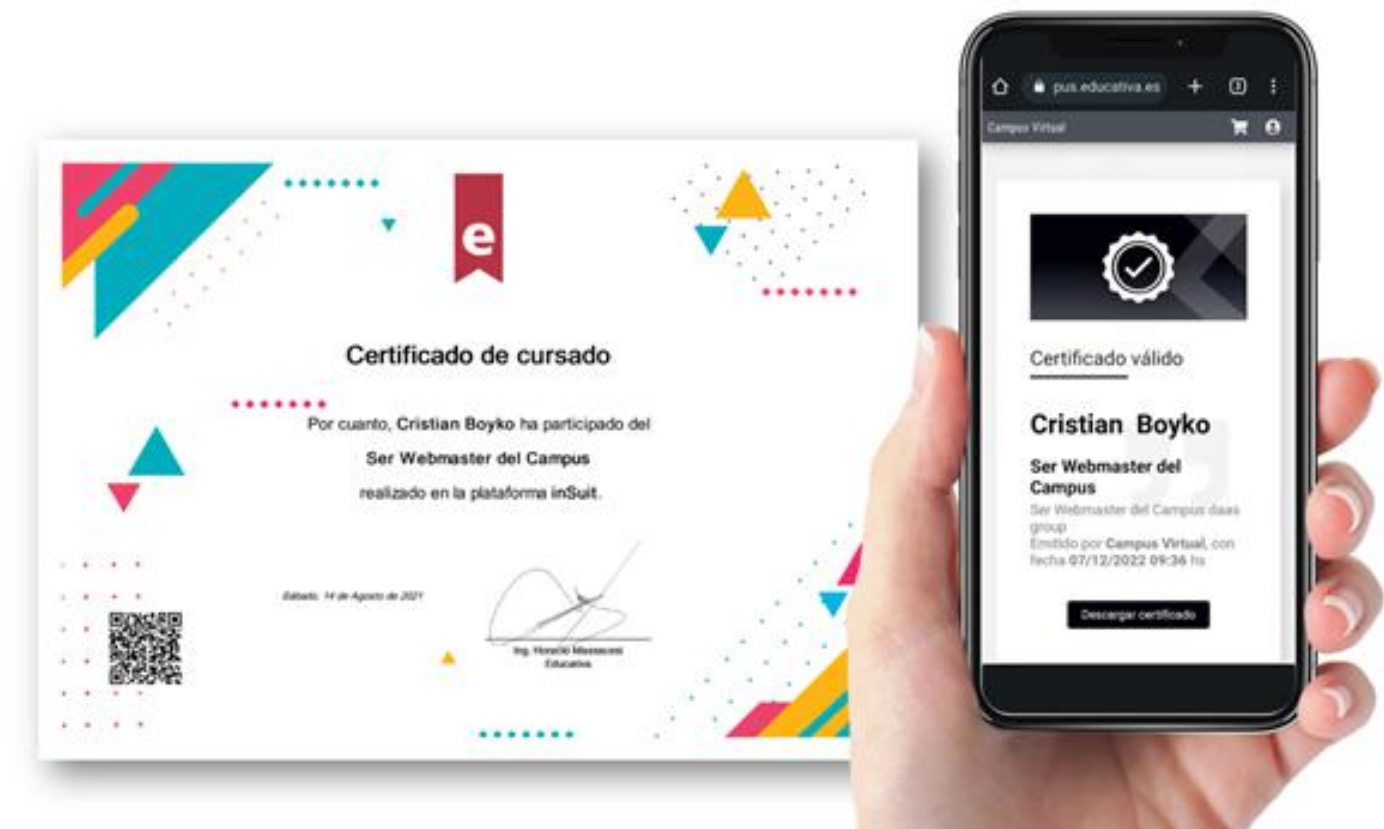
e

Certificado de cursado

Por cuanto, Cristian Boyko ha participado del

Ser Webmaster del Campus

realizado en la plataforma inSuit.

Sábado, 14 de Agosto de 2021

Ing. Horacio Massaconi
Educativa

pus.educativa.es

3

Campus Virtual

Certificado válido

Cristian Boyko

Ser Webmaster del Campus

Ser Webmaster del Campus daas group
Emitido por Campus Virtual, con fecha 07/12/2022 09:36 hs

Descargar certificado